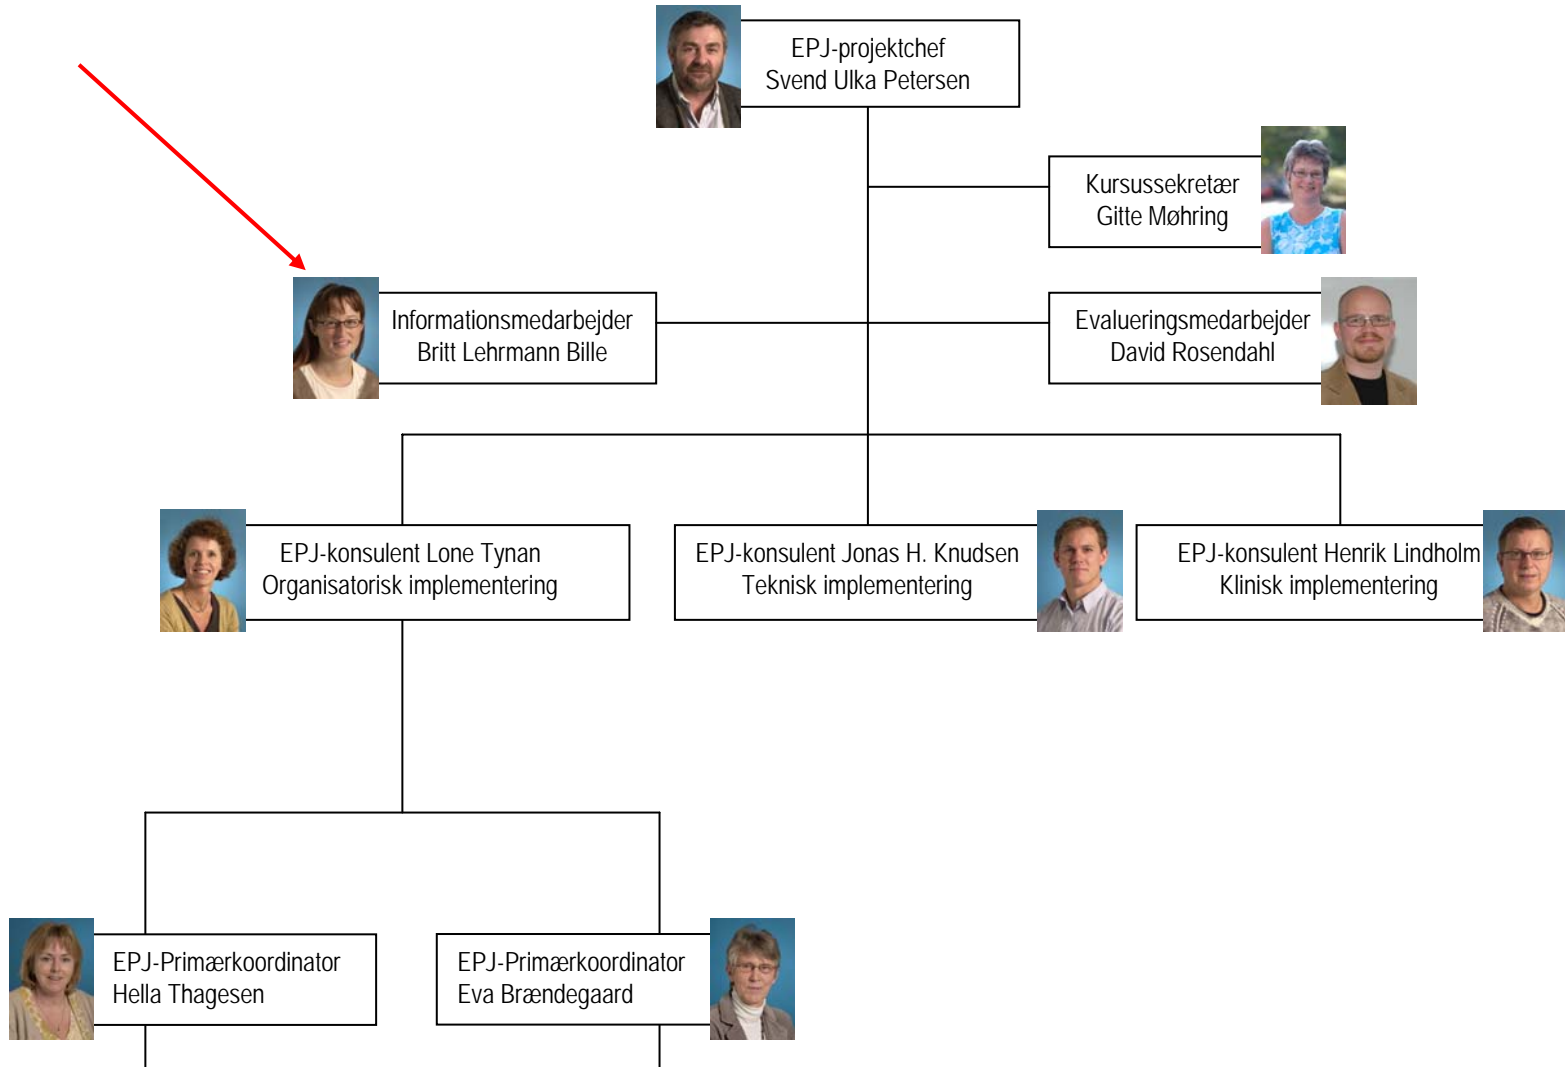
EPJ-projektchef
Svend Ulka Petersen

Kursussekretær
Gitte Møhring

Informationsmedarbejder
Britt Lehrmann Bille

Evalueringsmedarbejder
David Rosendahl

EPJ-konsulent Lone Tynan
Organisatorisk implementering

EPJ-konsulent Jonas H. Knudsen
Teknisk implementering

EPJ-konsulent Henrik Lindholm
Klinisk implementering

EPJ-Primærkoordinator
Hella Thagesen

EPJ-Primærkoordinator
Eva Brændegaard